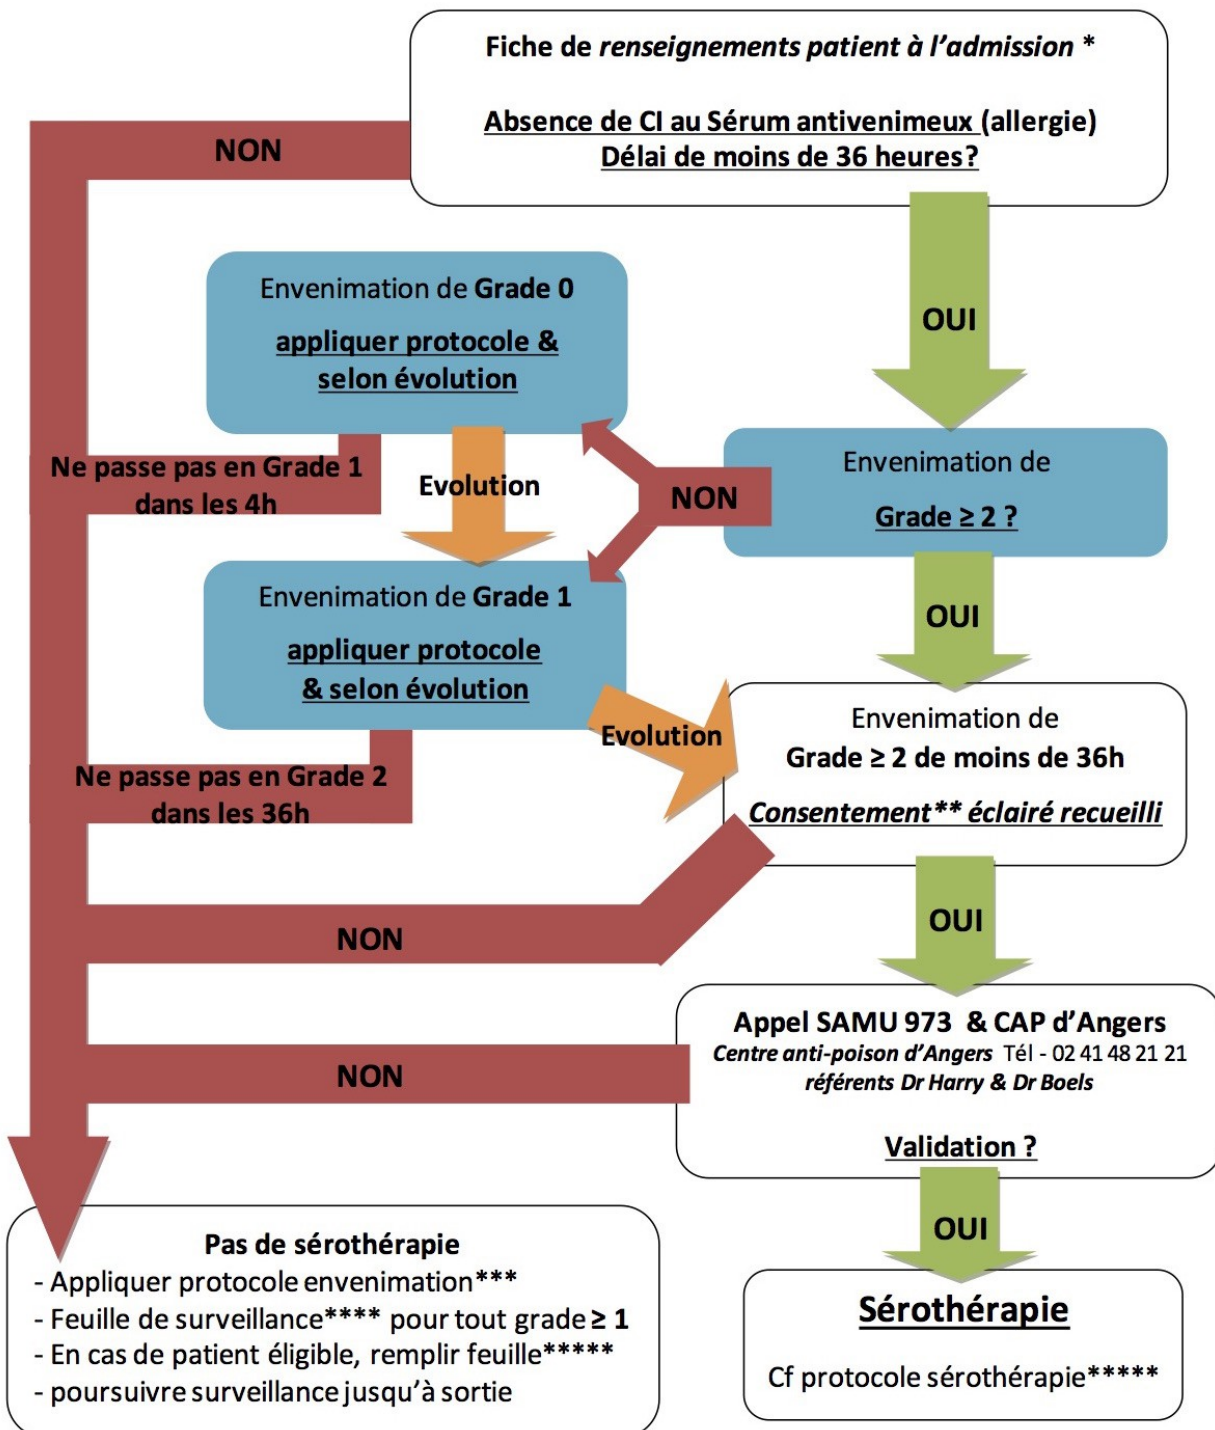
Fiche de *renseignements patient à l'admission* *

Absence de CI au Sérum antivenimeux (allergie)
Délai de moins de 36 heures?

NON

OUI

Envenimation de Grade 0
appliquer protocole & selon évolution

Ne passe pas en Grade 1 dans les 4h

Evolution

NON

Envenimation de Grade ≥ 2 ?

Envenimation de Grade 1
appliquer protocole & selon évolution

OUI

Evolution

Ne passe pas en Grade 2 dans les 36h

Envenimation de Grade ≥ 2 de moins de 36h
*Consentement** éclairé recueilli*

NON

OUI

Appel SAMU 973 & CAP d'Angers
*Centre anti-poison d'Angers* Tél - 02 41 48 21 21
*référents Dr Harry & Dr Boels*
Validation ?

NON

OUI

Pas de sérothérapie
- Appliquer protocole envenimation***
- Feuille de surveillance**** pour tout grade ≥ 1
- En cas de patient éligible, remplir feuille*****
- poursuivre surveillance jusqu'à sortie

Sérothérapie
Cf protocole sérothérapie*****